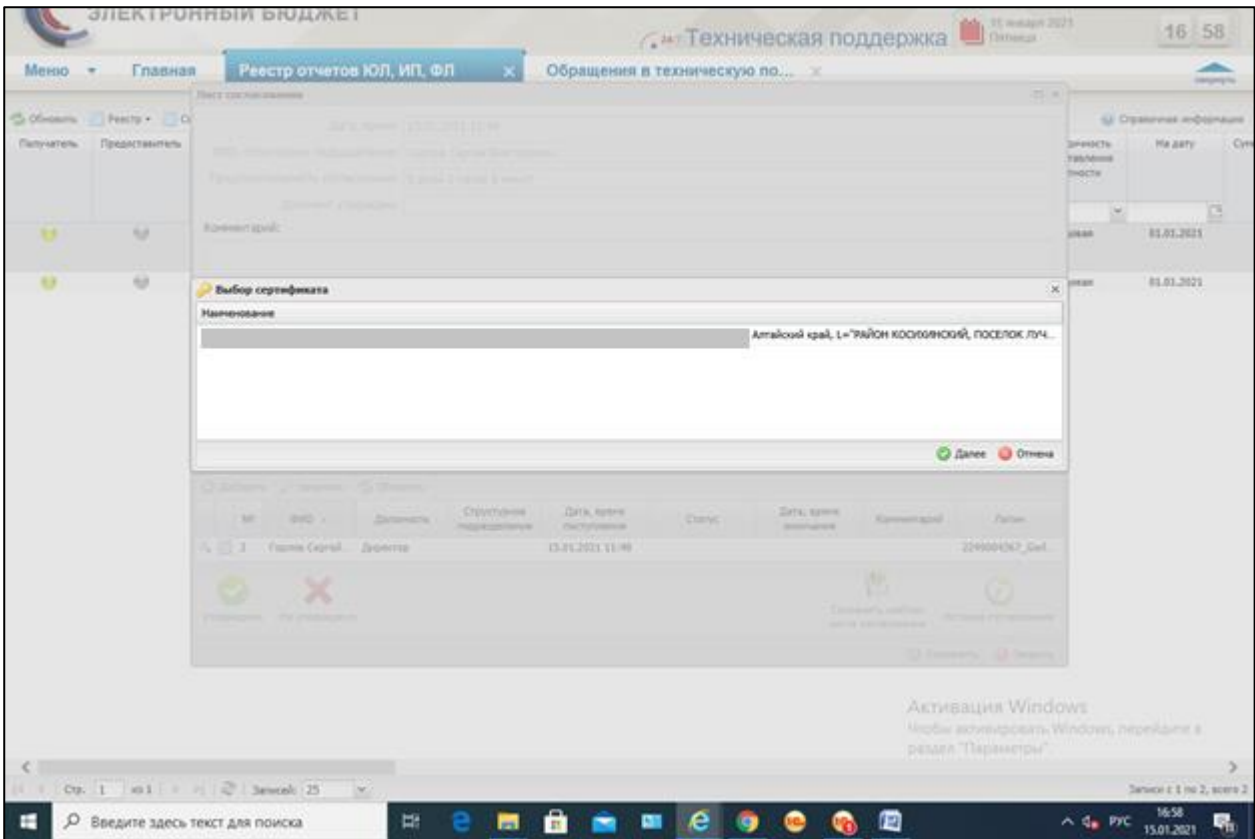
ЭЛЕКТРОННЫЙ БЮДЖЕТ
Техническая поддержка
15 января 2021 Пятница
16 58
Меню Главная Реестр отчетов ЮЛ, ИП, ФЛ × Обращения в техническую по... ×
Лист согласования
Обновить Реестр
Справочная информация
Получатель Предоставитель
Дата, время
ФИО, должность
Продолжительность
Документ
Комментарий:
На дату
01.01.2021
01.01.2021
Выбор сертификата
Наименование
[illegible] Алтайский край, L="РАЙОН КОСИХИНСКИЙ, ПОСЕЛОК ЛУЧ...
Далее Отмена
№ ФИО Должность Структурное подразделение Дата, время поступления Статус Дата, время окончания Комментарий Логин
3 Горлов Сергей Директор 15.01.2021 11:49 2249004367_Gorl...
Активация Windows
Чтобы активировать Windows, перейдите в раздел "Параметры".
Стр. 1 из 1 Записей: 25
Записи с 1 по 2, всего 2
Введите здесь текст для поиска
РУС 16:58 15.01.2021